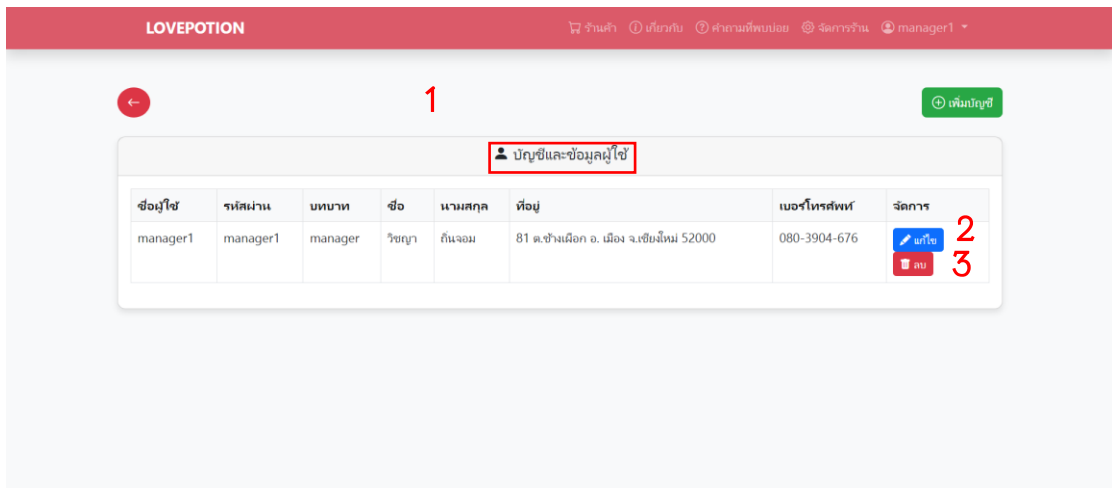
LOVEPOTION

ร้านค้า เกี่ยวกับ คำถามที่พบบ่อย จัดการร้าน manager1

1

เพิ่มบัญชี

บัญชีและข้อมูลผู้ใช้

| ชื่อผู้ใช้ | รหัสผ่าน | บทบาท | ชื่อ | นามสกุล | ที่อยู่ | เบอร์โทรศัพท์ | จัดการ |
|---|---|---|---|---|---|---|---|
| manager1 | manager1 | manager | วิชญา | กันจอม | 81 ต.ช้างเผือก อ. เมือง จ.เชียงใหม่ 52000 | 080-3904-676 | แก้ไข ลบ |

2
3